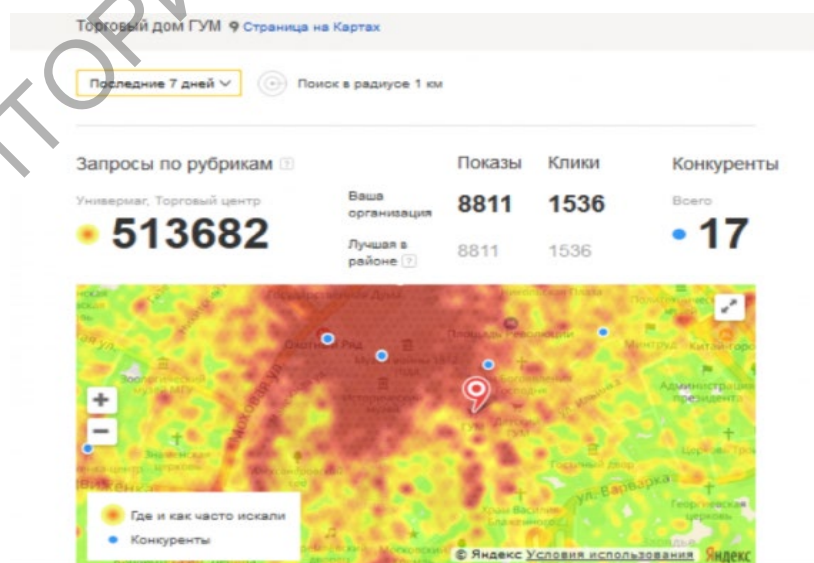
Торговый дом ГУМ Страница на Картах

Последние 7 дней

Поиск в радиусе 1 км

Запросы по рубрикам

Универмаг, Торговый центр

513682

Показы

Клики

Ваша организация

8811

1536

Лучшая в районе

8811

1536

Конкуренты

Всего

17

Охотный Ряд

Площадь Революции

Китай-город

ул. Варварка

+

−

Где и как часто искали

Конкуренты

© Яндекс Условия использования

Яндекс